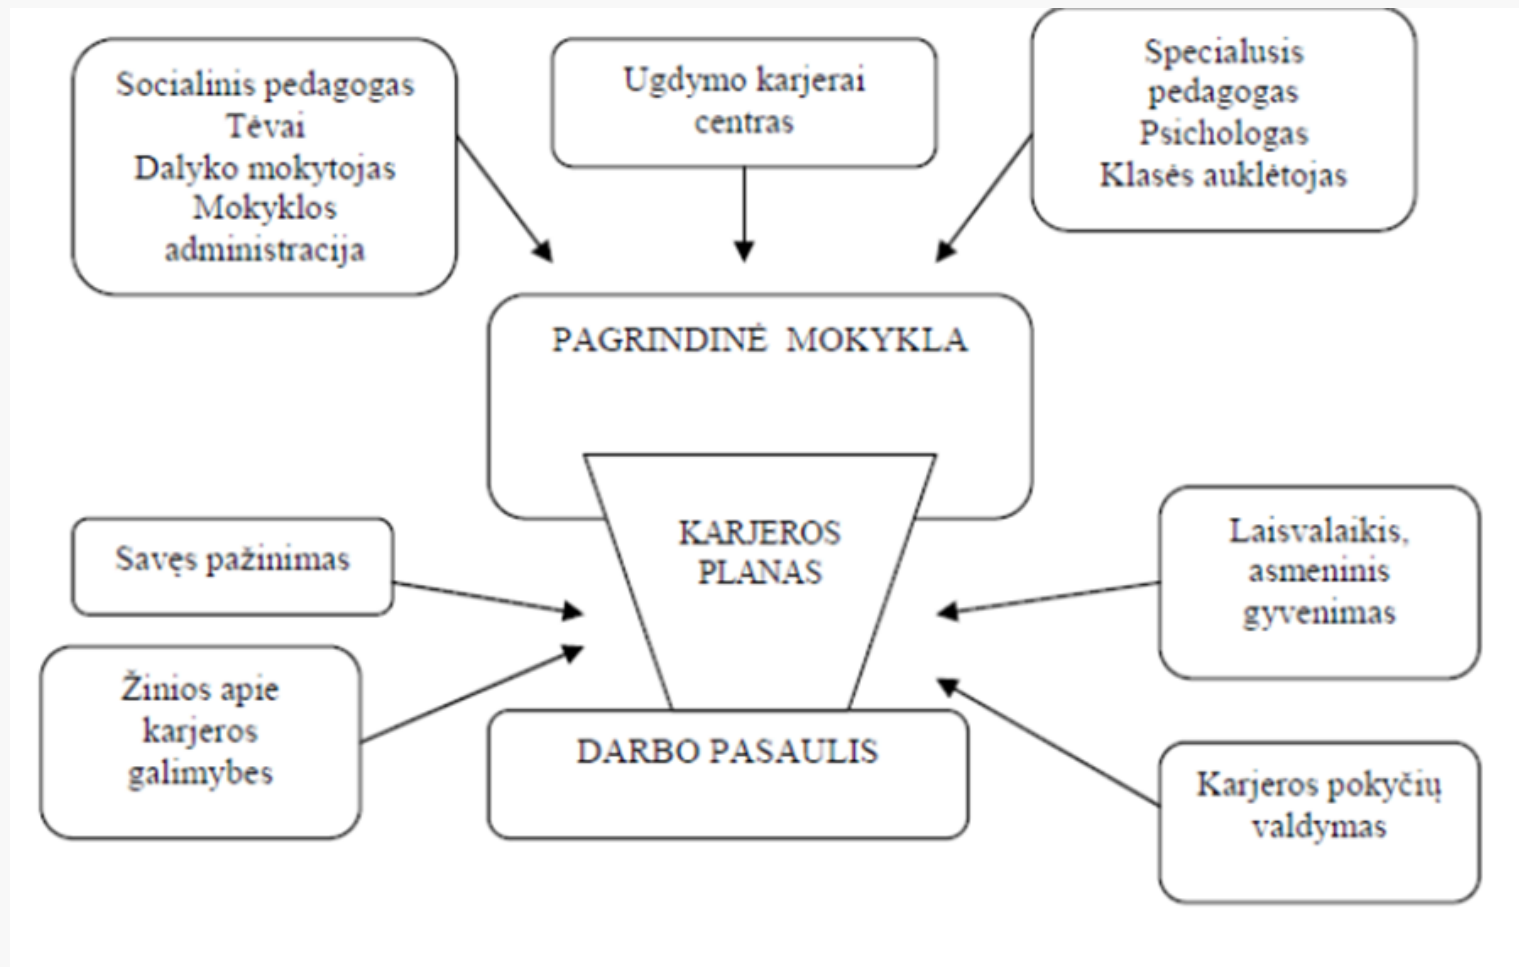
Socialinis pedagogas
Tėvai
Dalyko mokytojas
Mokyklos administracija

Ugdymo karjerai centras

Specialusis pedagogas
Psichologas
Klasės auklėtojas

PAGRINDINĖ MOKYKLA

KARJEROS PLANAS

Savęs pažinimas

Žinios apie karjeros galimybes

Laisvalaikis, asmeninis gyvenimas

DARBO PASAULIS

Karjeros pokyčių valdymas